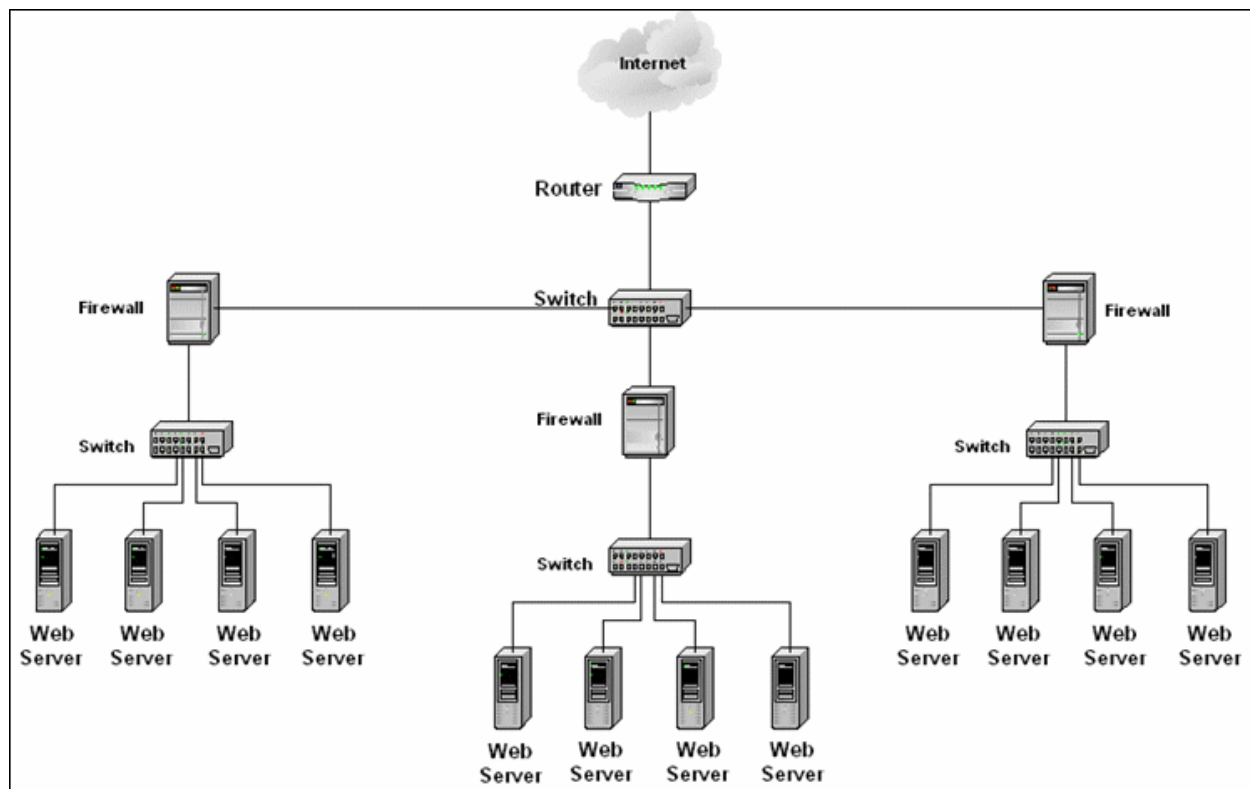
Internet

Router

Firewall

Switch

Firewall

Firewall

Switch

Switch

Switch

Web Server

Web Server

Web Server

Web Server

Web Server

Web Server

Web Server

Web Server

Web Server

Web Server

Web Server

Web Server